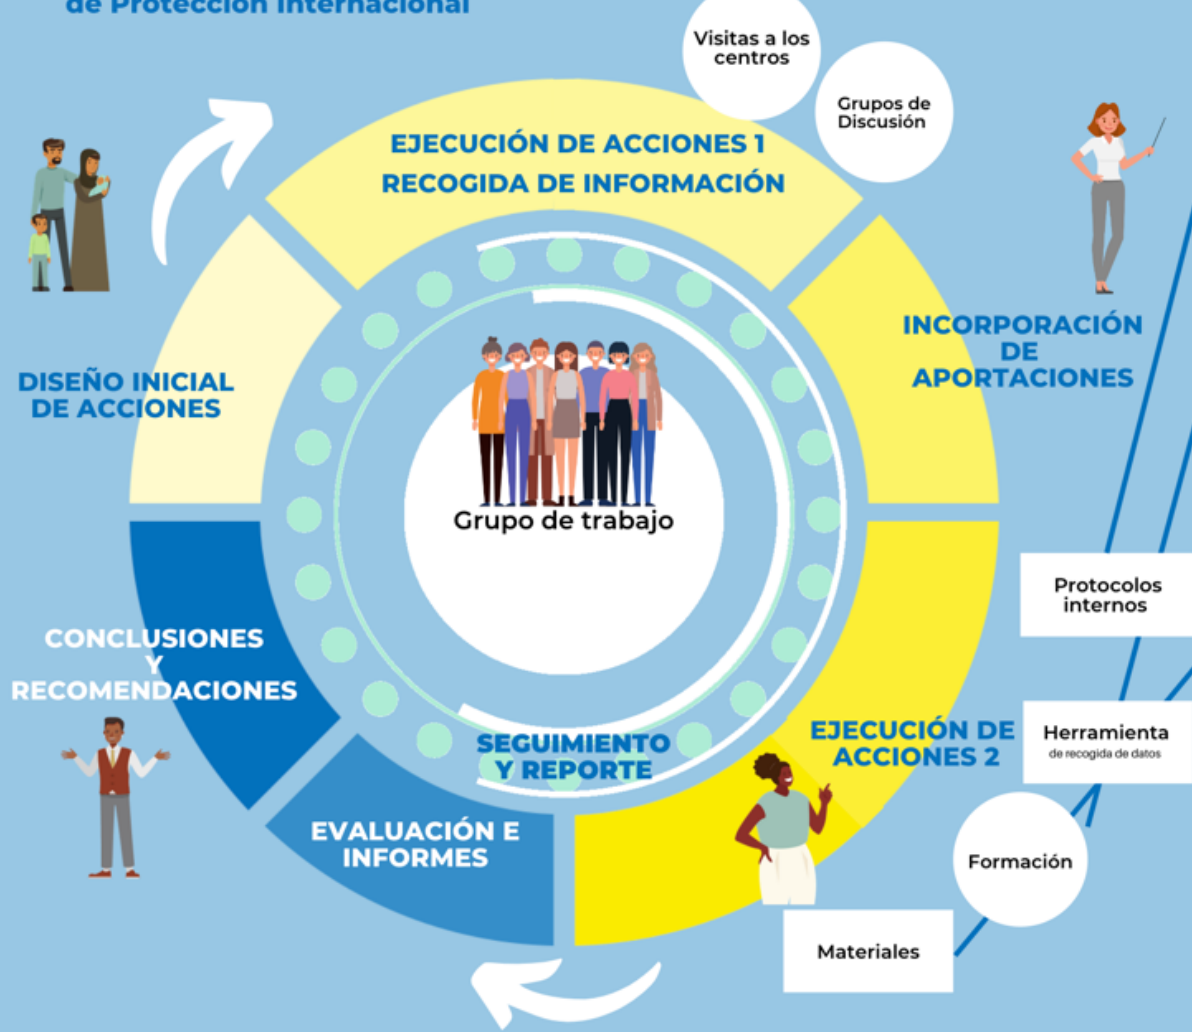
de Protección Internacional

Visitas a los centros

Grupos de Discusión

EJECUCIÓN DE ACCIONES 1
RECOGIDA DE INFORMACIÓN

INCORPORACIÓN DE APORTACIONES

DISEÑO INICIAL DE ACCIONES

Grupo de trabajo

Protocolos internos

CONCLUSIONES Y RECOMENDACIONES

SEGUIMIENTO Y REPORTE

EJECUCIÓN DE ACCIONES 2

Herramienta
de recogida de datos

EVALUACIÓN E INFORMES

Formación

Materiales